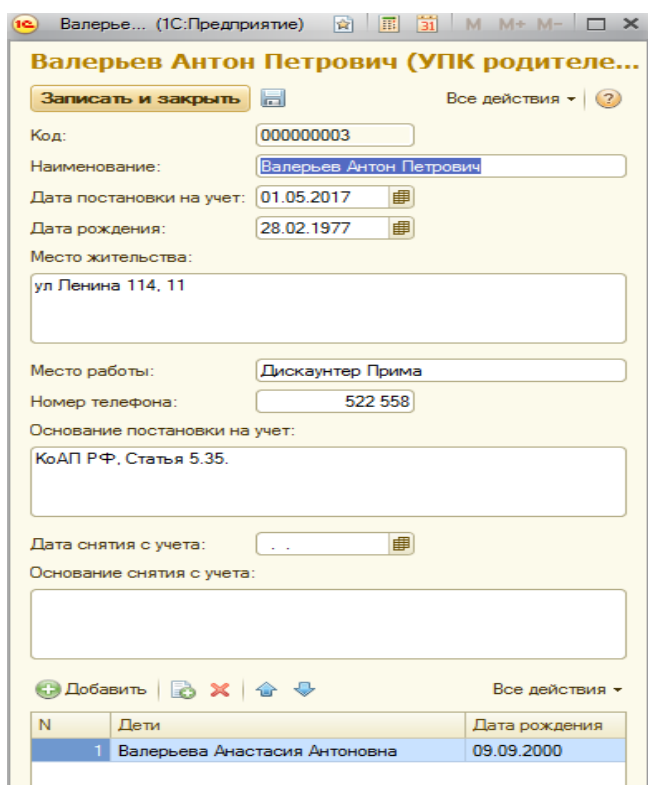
1С Валерье... (1С:Предприятие) M M+ M-

Валерьев Антон Петрович (УПК родителе...

Записать и закрыть

Все действия ▾ ?

Код: 000000003

Наименование: Валерьев Антон Петрович

Дата постановки на учет: 01.05.2017

Дата рождения: 28.02.1977

Место жительства:

ул Ленина 114, 11

Место работы: Дискаунтер Прима

Номер телефона: 522 558

Основание постановки на учет:

КоАП РФ, Статья 5.35.

Дата снятия с учета: . .

Основание снятия с учета:

Добавить

Все действия ▾

| N | Дети | Дата рождения |
|---|---|---|
| 1 | Валерьева Анастасия Антоновна | 09.09.2000 |